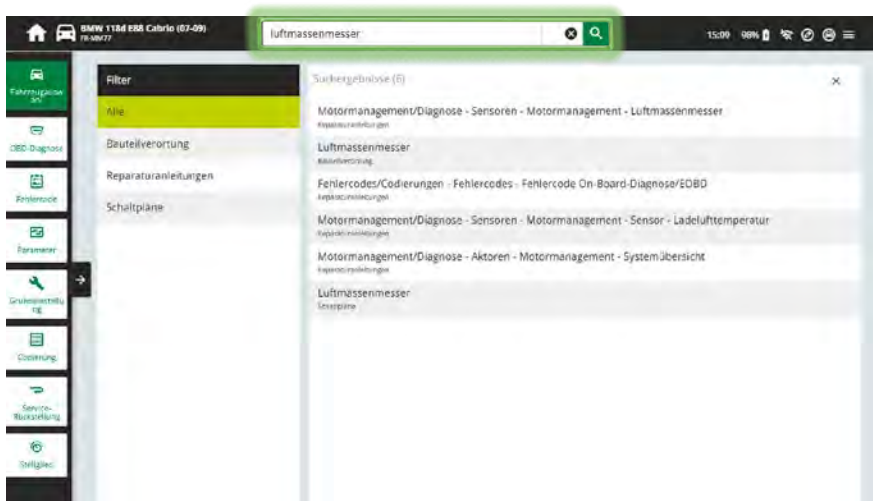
BMW 118d E88 Cabrio (07-09)
FR-MM77

luftmassenmesser

15:09 98%

Fahrzeugauswahl

OBD-Diagnose

Fehlercode

Parameter

Grundeinstellung

Codierung

Service-Rückstellung

Stellglied

Filter

Alle

Bauteilverortung

Reparaturanleitungen

Schaltpläne

Suchergebnisse (6)

×

Motormanagement/Diagnose - Sensoren - Motormanagement - Luftmassenmesser
Reparaturanleitungen

Luftmassenmesser
Bauteilverortung

Fehlercodes/Codierungen - Fehlercodes - Fehlercode On-Board-Diagnose/EOBD
Reparaturanleitungen

Motormanagement/Diagnose - Sensoren - Motormanagement - Sensor - Ladelufttemperatur
Reparaturanleitungen

Motormanagement/Diagnose - Aktoren - Motormanagement - Systemübersicht
Reparaturanleitungen

Luftmassenmesser
Schaltpläne